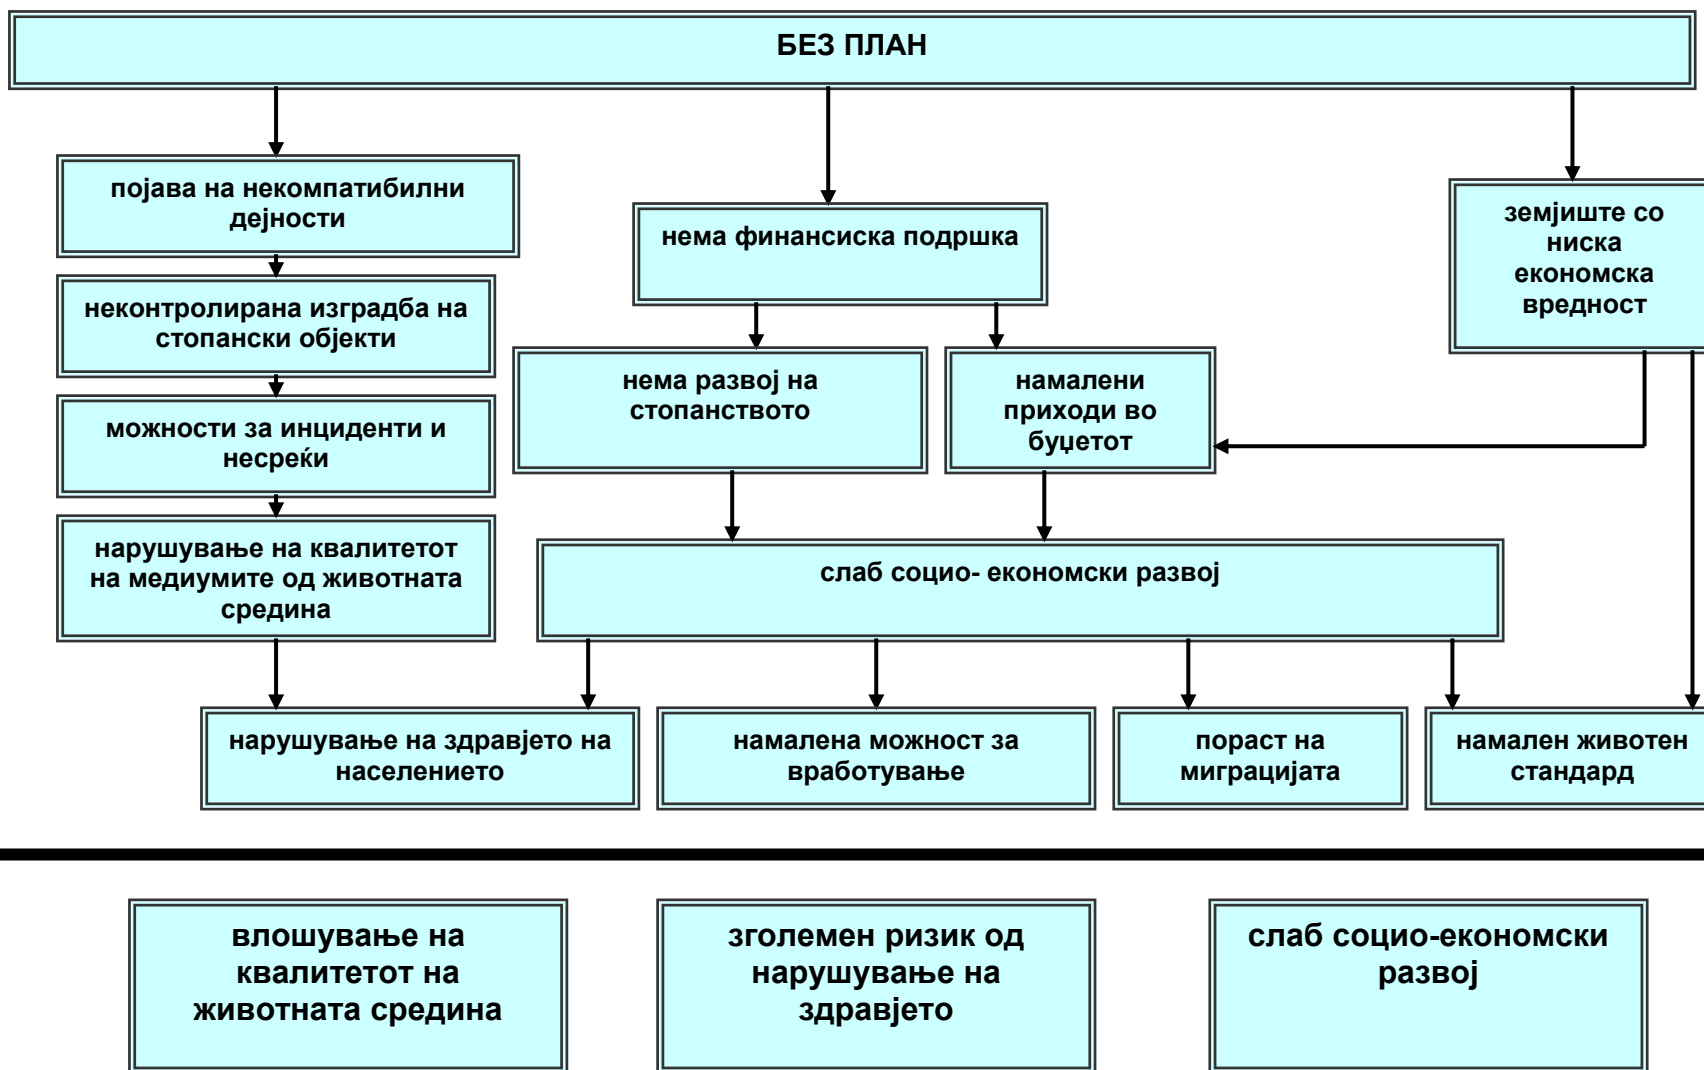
БЕЗ ПЛАН

појава на некомпатибилни дејности

неконтролирана изградба на стопански објекти

можности за инциденти и несреќи

нарушување на квалитетот на медиумите од животната средина

нема финансиска подршка

нема развој на стопанството

намалени приходи во буџетот

земјиште со ниска економска вредност

слаб социо- економски развој

нарушување на здравјето на населението

намалена можност за вработување

пораст на миграцијата

намален животен стандард

влошување на квалитетот на животната средина

зголемен ризик од нарушување на здравјето

слаб социо-економски развој